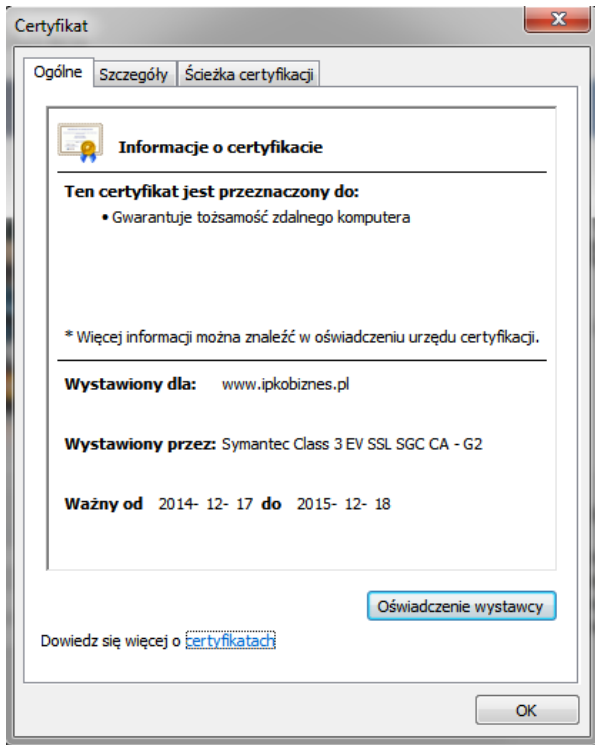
Certyfikat

Ogólne | Szczegóły | Ścieżka certyfikacji

Informacje o certyfikacie

Ten certyfikat jest przeznaczony do:
• Gwarantuje tożsamość zdalnego komputera

* Więcej informacji można znaleźć w oświadczeniu urzędu certyfikacji.

Wystawiony dla: www.ipkobiznes.pl

Wystawiony przez: Symantec Class 3 EV SSL SGC CA - G2

Ważny od 2014- 12- 17 do 2015- 12- 18

Oświadczenie wystawcy

Dowiedz się więcej o certyfikatach

OK